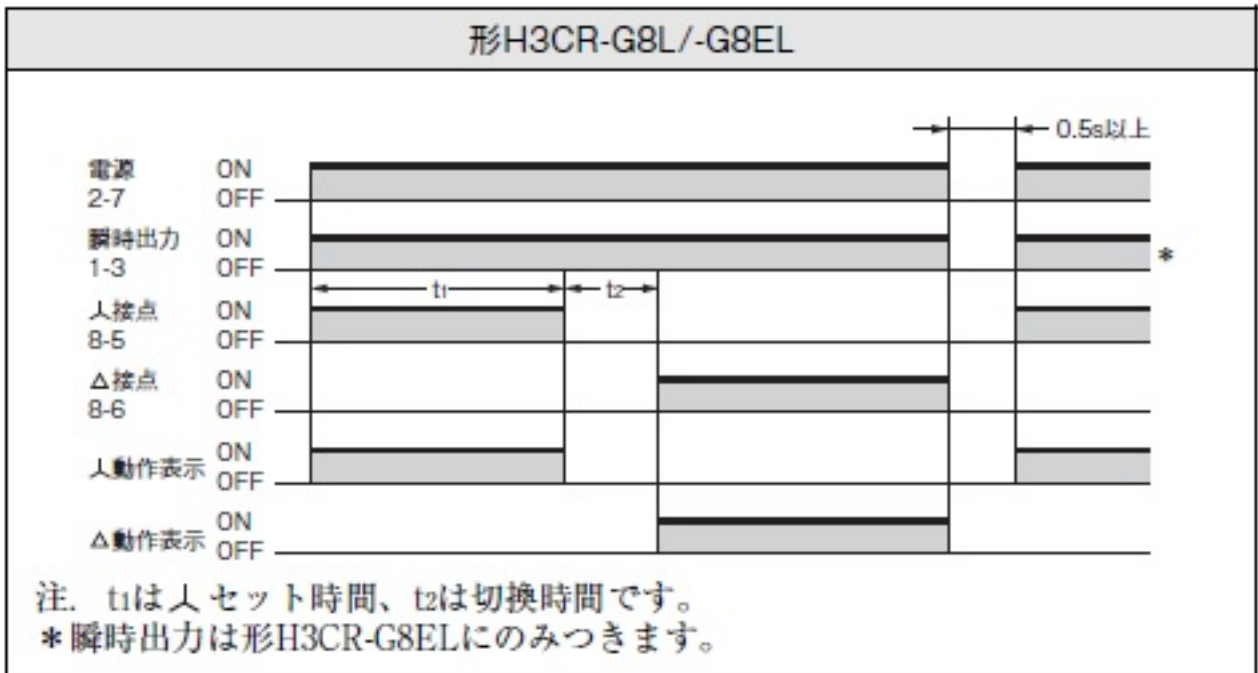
形H3CR-G8L/-G8EL

0.5s以上

電源 2-7 ON OFF

瞬時出力 1-3 ON OFF

＊

$t_1$ $t_2$

人接点 8-5 ON OFF

Δ接点 8-6 ON OFF

人動作表示 ON OFF

Δ動作表示 ON OFF

注. $t_1$は人セット時間、$t_2$は切換時間です。
＊瞬時出力は形H3CR-G8ELにのみつきます。